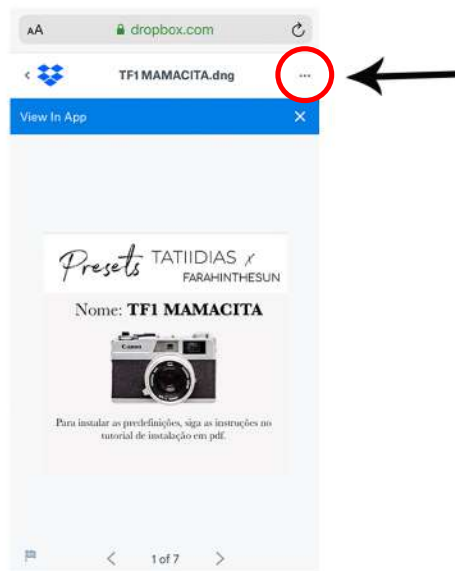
AA dropbox.com

TF1 MAMACITA.dng

...

View In App

×

Presets TATIIDIAS x FARAHINTHESUN

Nome: TF1 MAMACITA

Canon

Para instalar as predefinições, siga as instruções no tutorial de instalação em pdf.

1 of 7